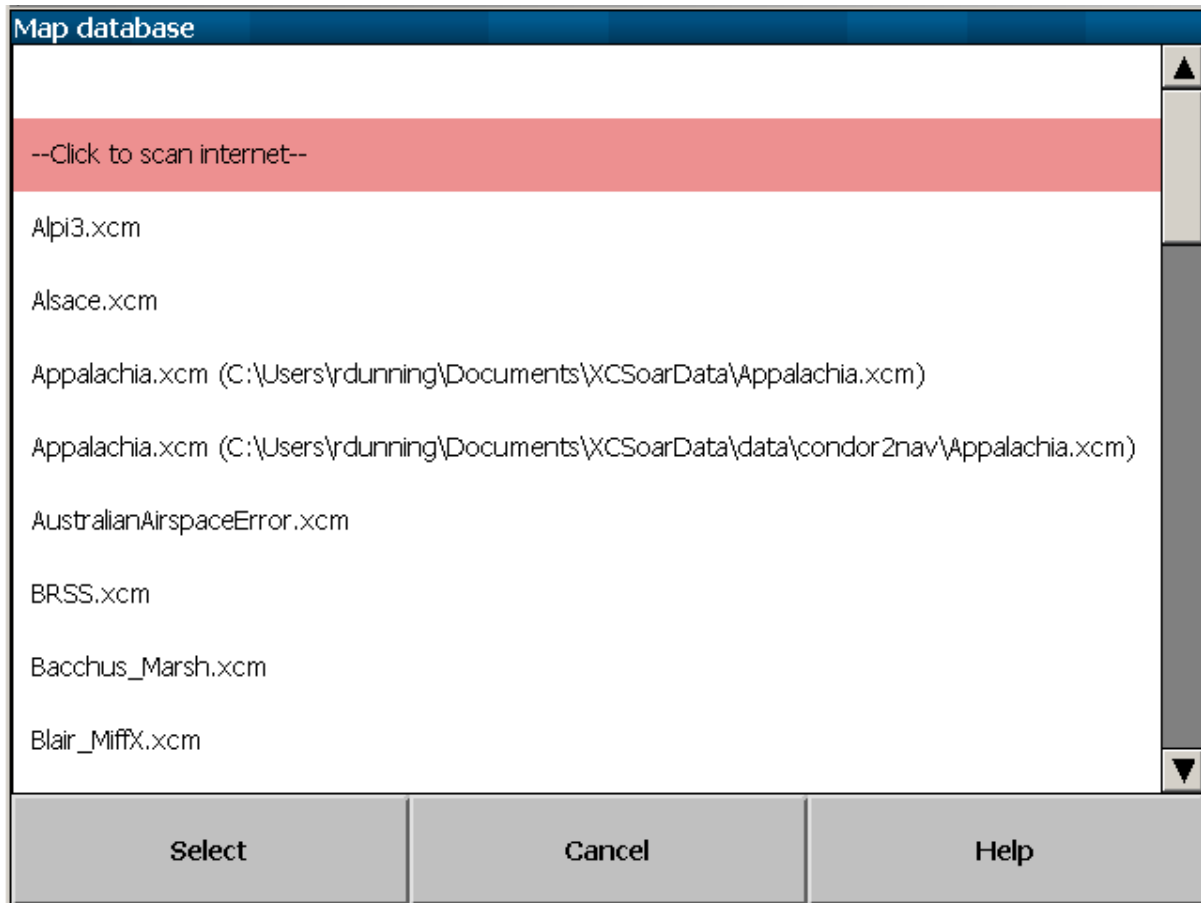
Map database

--Click to scan internet--

Alpi3.xcm

Alsace.xcm

Appalachia.xcm (C:\Users\rdunning\Documents\XCSoarData\Appalachia.xcm)

Appalachia.xcm (C:\Users\rdunning\Documents\XCSoarData\data\condor2nav\Appalachia.xcm)

AustralianAirspaceError.xcm

BRSS.xcm

Bacchus_Marsh.xcm

Blair_MiffX.xcm

Select

Cancel

Help